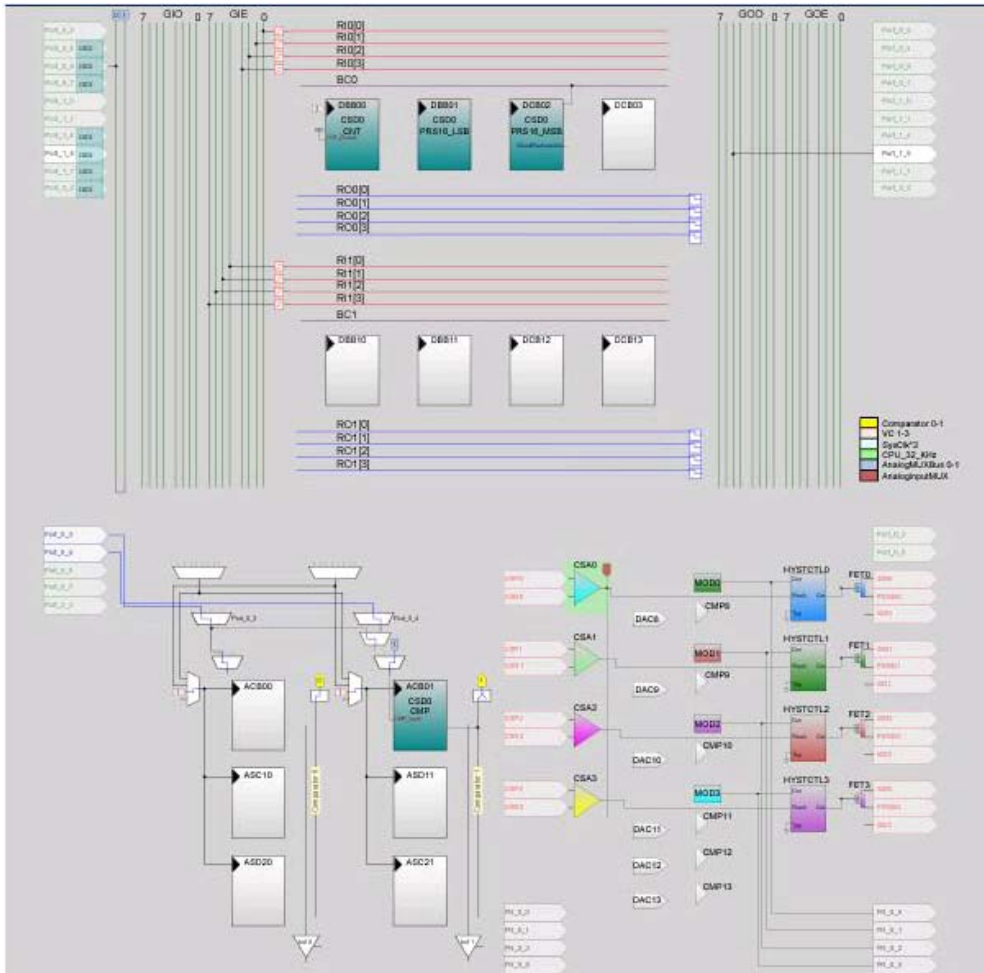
7 GIO 0 7 GIE 0

RI0[0]
RI0[1]
RI0[2]
RI0[3]
BC0

DBB00
CSD0
CNT

DBB01
CSD0
PRS16_LSB

DCB02
CSD0
PRS16_MSB

DCB03

RO0[0]
RO0[1]
RO0[2]
RO0[3]

RI1[0]
RI1[1]
RI1[2]
RI1[3]
BC1

DBB10

DBB11

DCB12

DCB13

RO1[0]
RO1[1]
RO1[2]
RO1[3]

7 GOO 0 7 GOE 0

Port_1_6

Comparator 0-1
VC 1-3
SysClk*2
CPU_32_KHz
AnalogMUXBus 0-1
AnalogInputMUX

ACB00

ACB01
CSD0
CMP

ASC10

ASD11

ASD20

ASC21

Comparator 0

Comparator 1

CSA0

CSA1

CSA2

CSA3

DAC8

DAC9

DAC10

DAC11

DAC12

DAC13

MOD0

MOD1

MOD2

MOD3

CMP8

CMP9

CMP10

CMP11

CMP12

CMP13

HYSTCTL0

HYSTCTL1

HYSTCTL2

HYSTCTL3

FET0

FET1

FET2

FET3